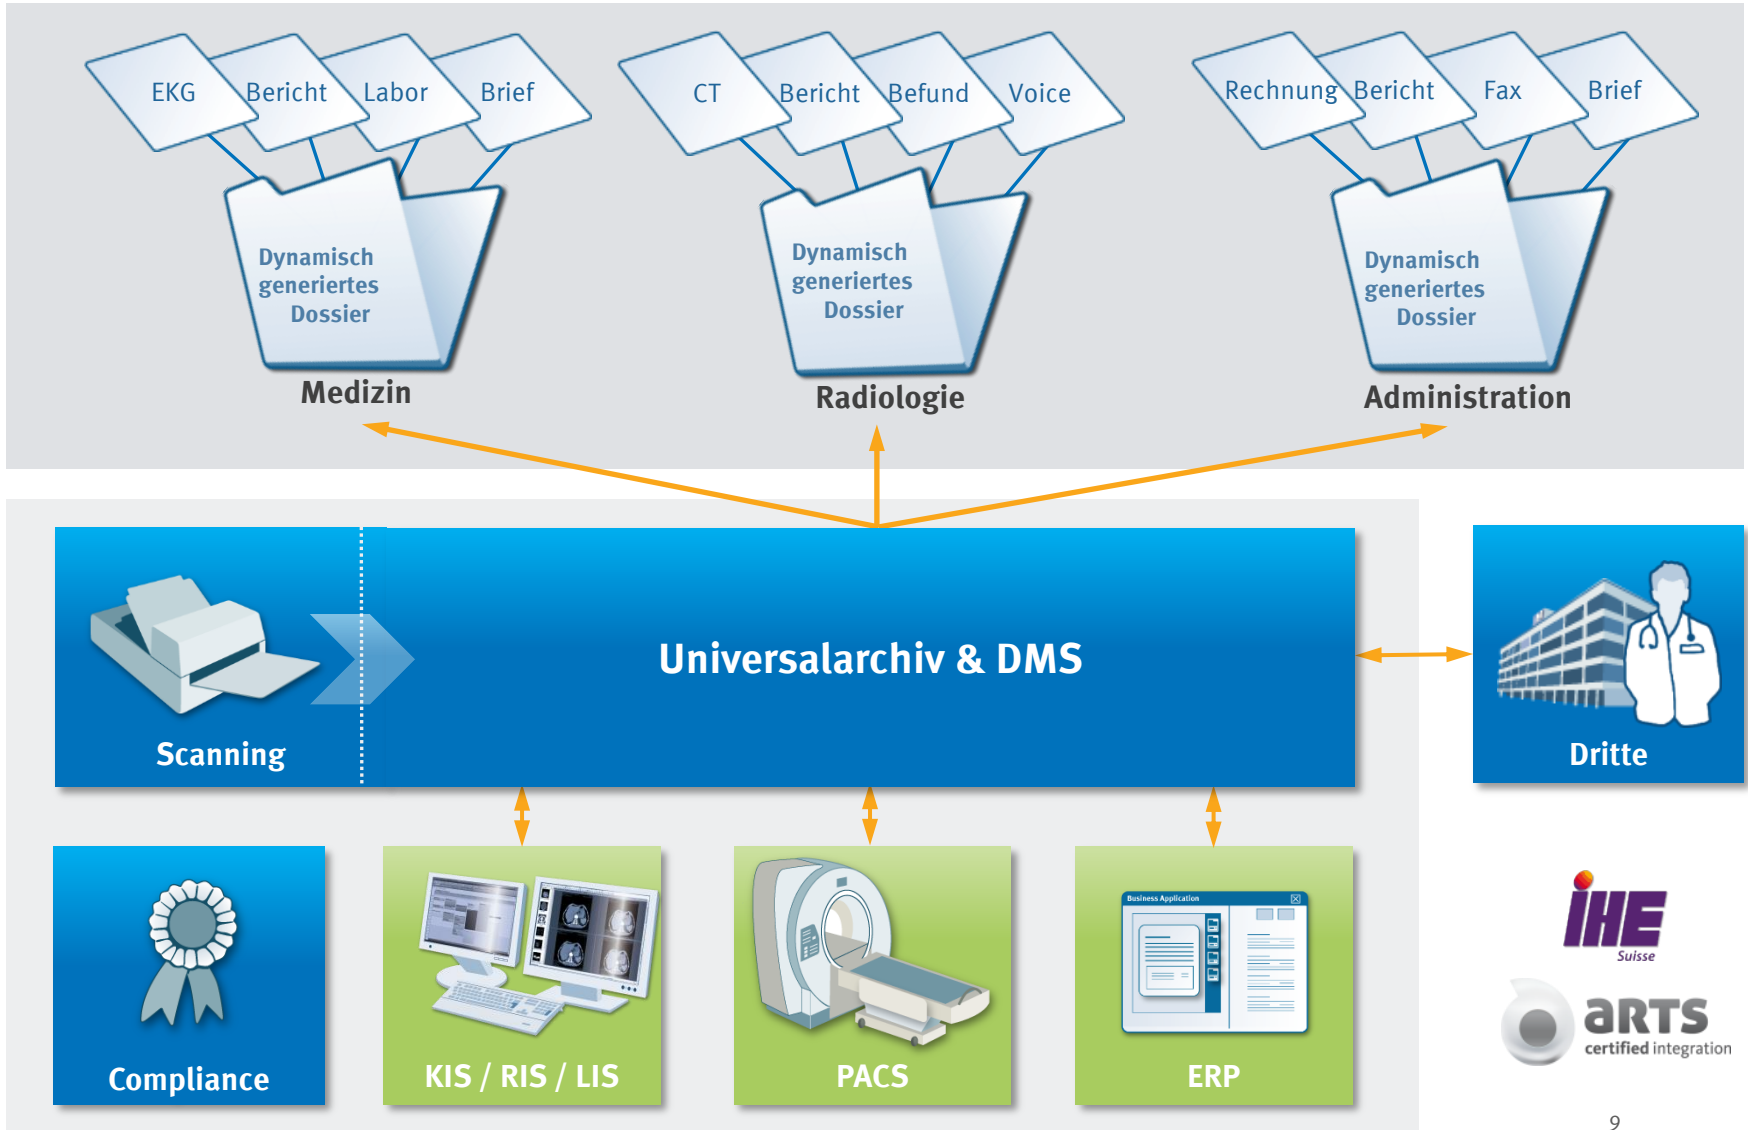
EKG Bericht Labor Brief

Dynamisch generiertes Dossier

Medizin

CT Bericht Befund Voice

Dynamisch generiertes Dossier

Radiologie

Rechnung Bericht Fax Brief

Dynamisch generiertes Dossier

Administration

Scanning

Universalarchiv & DMS

Dritte

Compliance

KIS / RIS / LIS

PACS

Business Application

ERP

IHE Suisse

aRTS certified integration

9